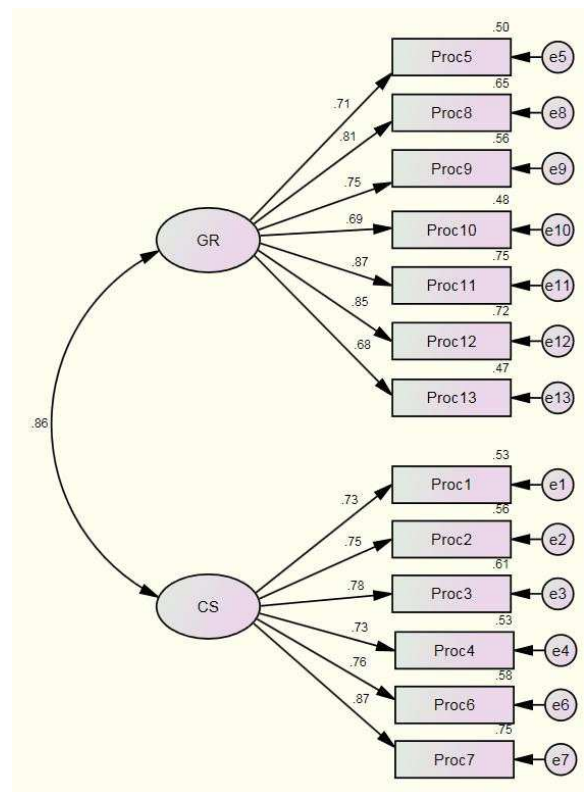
.50
Proc5
e5
.65
Proc8
e8
.56
Proc9
e9
.48
Proc10
e10
.75
Proc11
e11
.72
Proc12
e12
.47
Proc13
e13
.71
.81
.75
.69
.87
.85
.68
GR
.86
CS
.73
.75
.78
.73
.76
.87
.53
Proc1
e1
.56
Proc2
e2
.61
Proc3
e3
.53
Proc4
e4
.58
Proc6
e6
.75
Proc7
e7